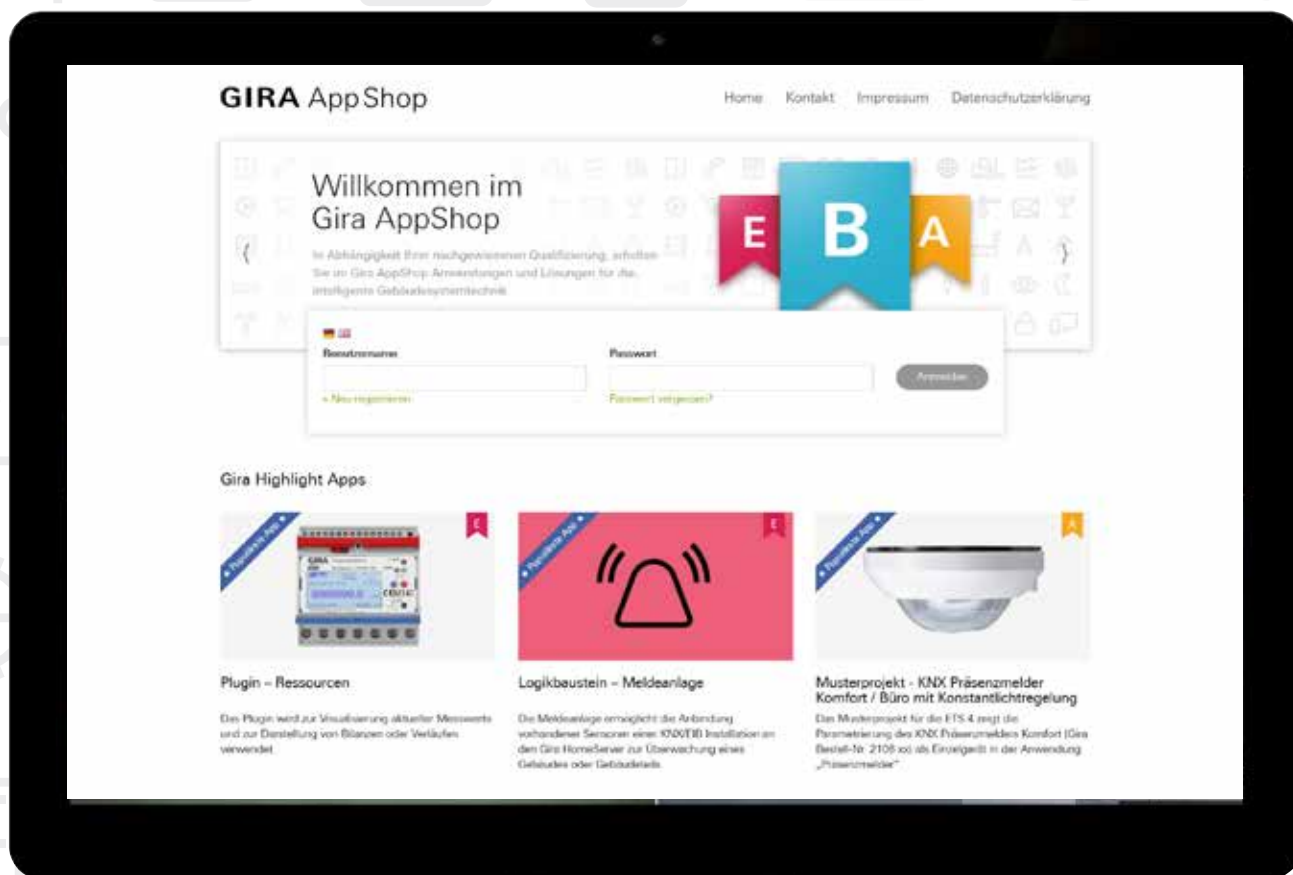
GIRA AppShop

Home Kontakt Impressum Datenschutzerklärung

Willkommen im Gira AppShop

In Abhängigkeit Ihrer nachgewiesenen Qualifizierung, erhalten Sie im Gira AppShop Anwendungen und Lösungen für die intelligente Gebäudesystemtechnik

E B A

‹ ›

Benutzername

Passwort

Anmelden

» Neu registrieren

Passwort vergessen?

Gira Highlight Apps

Populäre App

E

Plugin – Ressourcen

Das Plugin wird zur Visualisierung aktueller Messwerte und zur Darstellung von Bilanzen oder Verläufen verwendet.

Populäre App

E

Logikbaustein – Meldeanlage

Die Meldeanlage ermöglicht die Anbindung vorhandener Sensoren einer KNX/EIB Installation an den Gira HomeServer zur Überwachung eines Gebäudes oder Gebäudeteils.

Populäre App

A

Musterprojekt - KNX Präsenzmelder Komfort / Büro mit Konstantlichtregelung

Das Musterprojekt für die ETS 4 zeigt die Parametrierung des KNX Präsenzmelders Komfort (Gira Bestell-Nr. 2105 xx) als Einzelgerät in der Anwendung „Präsenzmelder"